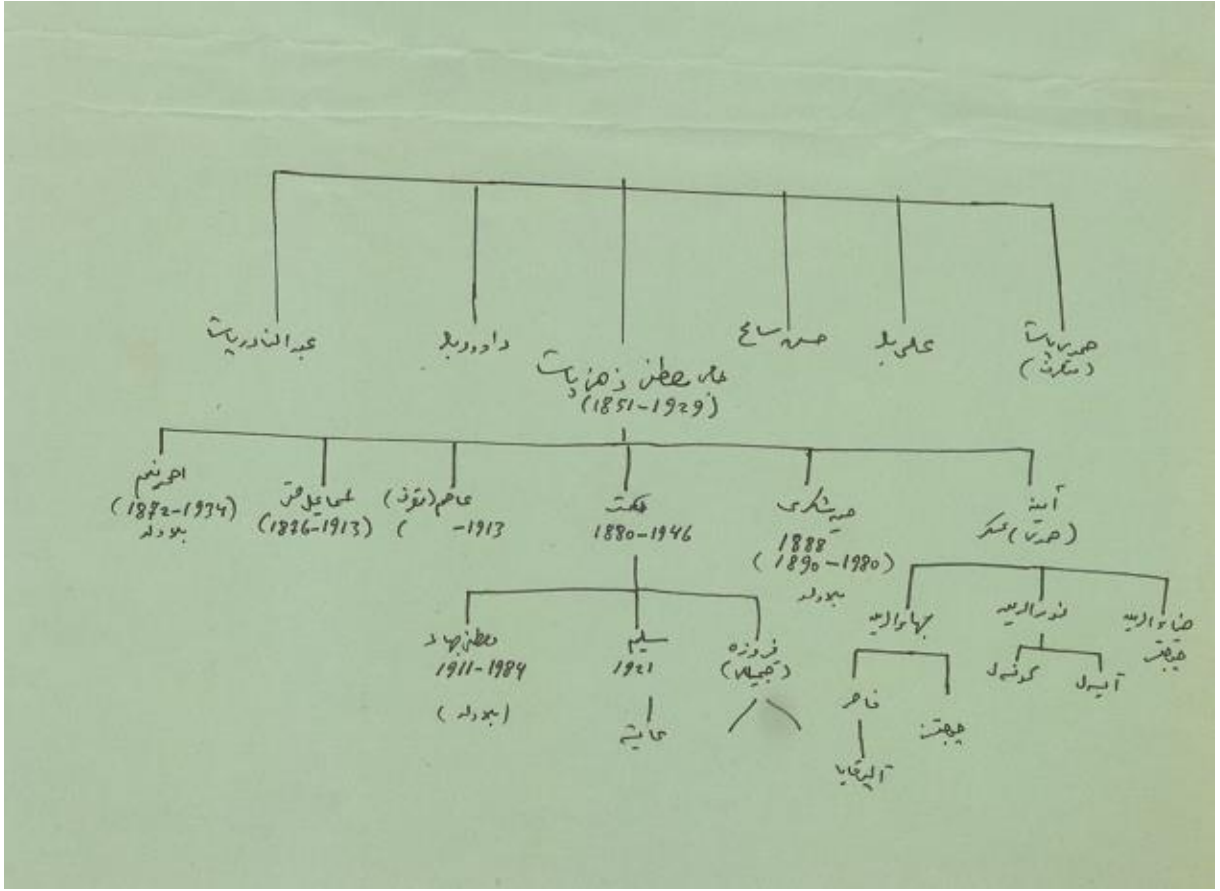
عبدالقادر بك

داوود بك

حاج مصطفى ذهنى بك
(1851-1929)

حسن ساع

على بك

حمزه بك
(مكرت)

احمد نعم
(1872-1974)
بلا ولد

اسماعيل حق
(1876-1913)

عاصم (توفى)
( -1913

حكمت
1880-1946

حسين شكرى
1888
(1890-1980)
بلا ولد

آمنه
(حرم) عسكر

مصطفى جواد
1911-1984
(بلا ولد)

سليم
1921

عايشه

فيروزه
(جميله)

بهاء الدين

نور الدين

ضياء الدين
جيهن

قادر

جيهن

آلبكايا

كونسل

آيسل